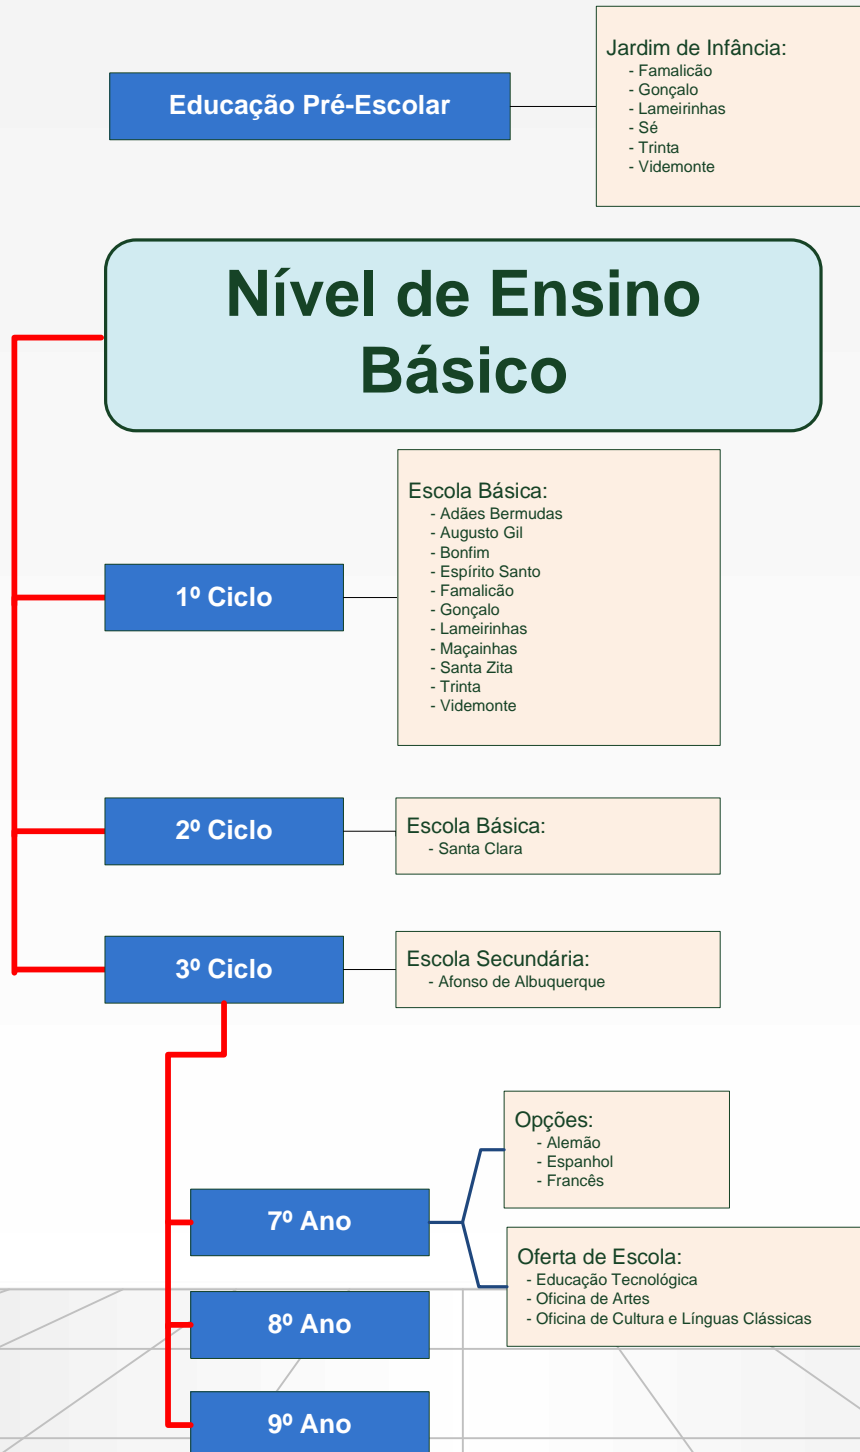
Educação Pré-Escolar

Jardim de Infância:
- Famalicão
- Gonçalo
- Lameirinhas
- Sé
- Trinta
- Videmonte

Nível de Ensino Básico

1º Ciclo

Escola Básica:
- Adães Bermudas
- Augusto Gil
- Bonfim
- Espírito Santo
- Famalicão
- Gonçalo
- Lameirinhas
- Maçainhas
- Santa Zita
- Trinta
- Videmonte

2º Ciclo

Escola Básica:
- Santa Clara

3º Ciclo

Escola Secundária:
- Afonso de Albuquerque

7º Ano

Opções:
- Alemão
- Espanhol
- Francês

Oferta de Escola:
- Educação Tecnológica
- Oficina de Artes
- Oficina de Cultura e Línguas Clássicas

8º Ano

9º Ano